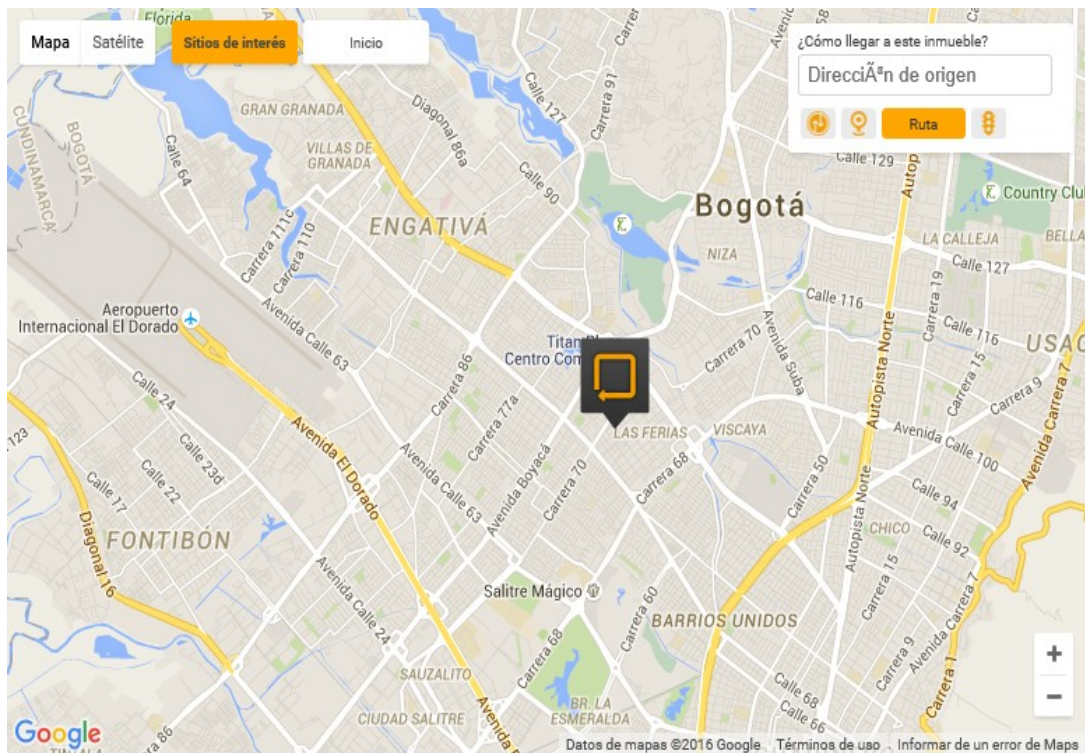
Mapa Satélite Sitios de interés Inicio

¿Cómo llegar a este inmueble?

DirecciÃ³n de origen

Ruta

Florida

GRAN GRANADA

VILLAS DE GRANADA

CUNDINAMARCA

BOGOTÁ

Calle 64

Diagonal 86a

Calle 127

Carrera 91

Calle 90

ENGATIVÁ

Bogotá

Calle 129

Autop

Country Club

NIZA

LA CALLEJA

BELLA

Calle 127

Carrera 111c

Carrera 110

Aeropuerto Internacional El Dorado

Avenida Calle 63

Calle 116

Carrera 19

Calle 116

Carrera 15

USAQ

Titan Pl Centro Com

Carrera 70

Avenida Suba

Autopista Norte

Carrera 9

Avenida Carrera 7

Calle 24

Carrera 86

Carrera 77a

LAS FERIAS

VISCAYA

Avenida Calle 100

Calle 23d

Calle 22

Calle 17

Avenida El Dorado

Avenida Calle 63

Avenida Boyacá

Carrera 70

Carrera 68

Carrera 50

Calle 94

Calle 92

CHICO

Diagonal 16

FONTIBÓN

Autopista Norte

Carrera 15

Avenida Calle 24

Salitre Mágico

Carrera 60

BARRIOS UNIDOS

Carrera 68

SAUZALITO

BR. LA ESMERALDA

CIUDAD SALITRE

Carrera 9

Avenida Carrera 7

Calle 68

Calle 66

Carrera 1

123

Carrera 86

Avenida

+

−

Google

Datos de mapas ©2016 Google Términos de uso Informar de un error de Maps